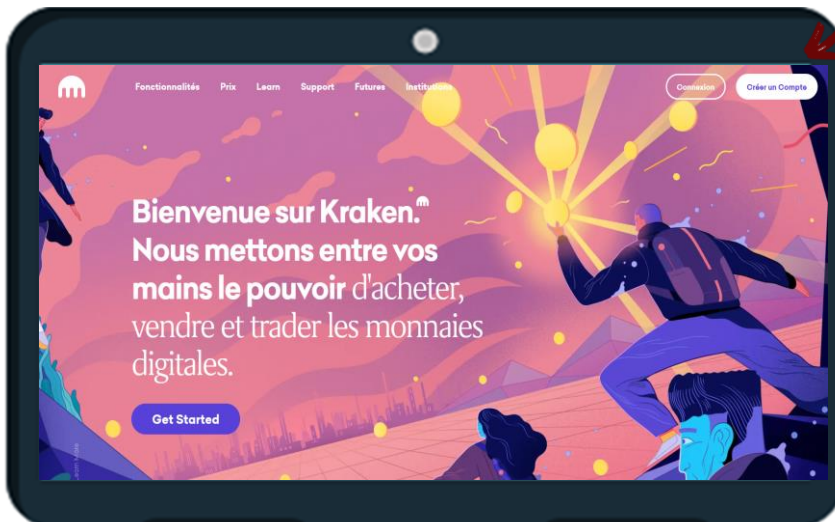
Fonctionnalités Prix Learn Support Futures Institutions

Connexion Créer un Compte

Bienvenue sur Kraken. Nous mettons entre vos mains le pouvoir d'acheter, vendre et trader les monnaies digitales.

Get Started